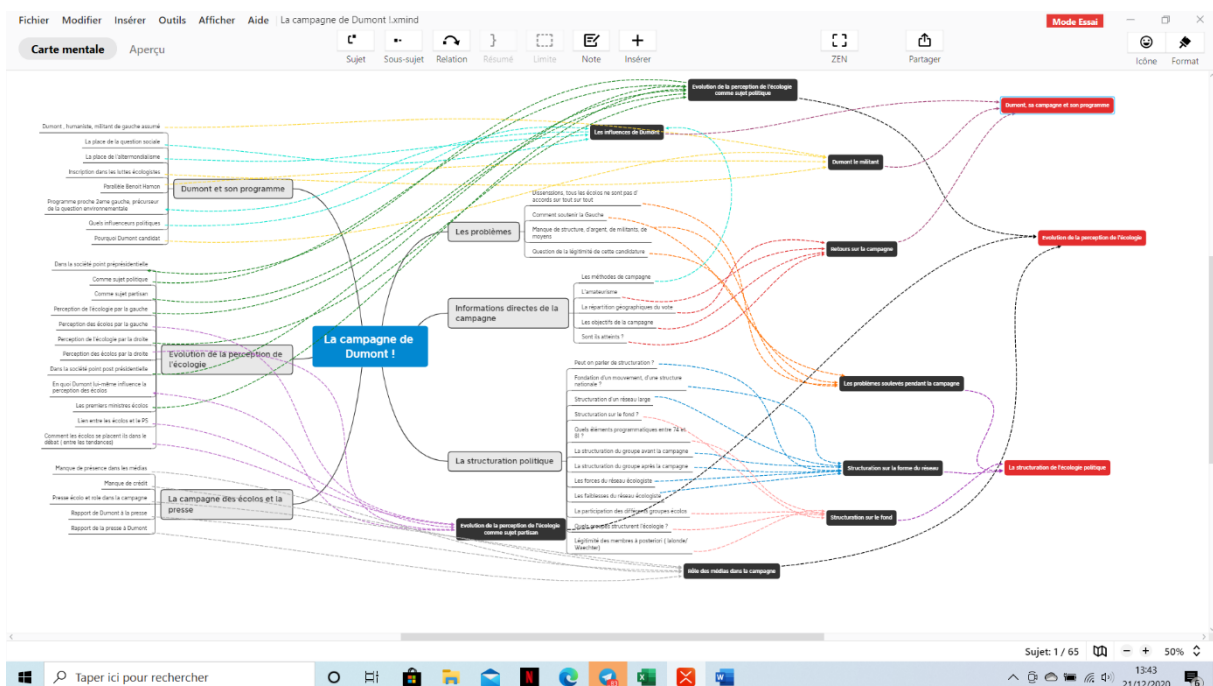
Fichier Modifier Insérer Outils Afficher Aide | La campagne de Dumont !.xmind

Mode Essai

Carte mentale Aperçu

Sujet Sous-sujet Relation Résumé Limite Note Insérer ZEN Partager Icône Format

La campagne de Dumont !

Dumont et son programme
Dumont , humaniste, militant de gauche assumé
La place de la question sociale
La place de l'altermondialisme
Inscription dans les luttes écologistes
Parallèle Benoit Hamon
Programme proche 2ama gauche, précurseur de la question environnementale
Quels influenceurs politiques
Pourquoi Dumont candidat

Evolution de la perception de l'écologie
Dans la société préprésidentielle
Comme sujet politique
Comme sujet partisan
Perception de l'écologie par la gauche
Perception des écolos par la gauche
Perception de l'écologie par la droite
Perception des écolos par la droite
Dans la société post présidentielle
En quoi Dumont lui-même influence la perception des écolos
Les premiers ministres écolos
Lien entre les écolos et le PS
Comment les écolos se placent ils dans le débat ( entre les tendances)

La campagne des écolos et la presse
Manque de présence dans les médias
Manque de crédit
Presse écolo et role dans la campagne
Rapport de Dumont à la presse
Rapport de la presse à Dumont

Les problèmes
Dissensions, tous les écolos ne sont pas d'accords sur tout sur tout
Comment soutenir la Gauche
Manque de structure, d'argent, de militants, de moyens
Question de la légitimité de cette candidature

Informations directes de la campagne
Les méthodes de campagne
L'amateurisme
La répartition géographiques du vote
Les objectifs de la campagne
Sont ils atteints ?

La structuration politique
Peut on parler de structuration ?
Fondation d'un mouvement, d'une structure nationale ?
Structuration d'un réseau large
Structuration sur le fond ?
Quels éléments programmatiques entre 74 et 81 ?
La structuration du groupe avant la campagne
La structuration du groupe après la campagne
Les forces du réseau écologiste
Les faiblesses du réseau écologiste
La participation des différents groupes écolos
Quels grands structurent l'écologie ?
Légitimité des membres à posteriori ( lalonde/ Waechter)

Evolution de la perception de l'écologie comme sujet politique
Les influences de Dumont
Dumont le militant
Retours sur la campagne
Dumont, sa campagne et son programme
Evolution de la perception de l'écologie
Les problèmes soulevés pendant la campagne
Structuration sur la forme du réseau
La structuration de l'écologie politique
Structuration sur le fond
Evolution de la perception de l'écologie comme sujet partisan
Rôle des médias dans la campagne

Sujet: 1 / 65 50%

Taper ici pour rechercher
13:43 21/12/2020